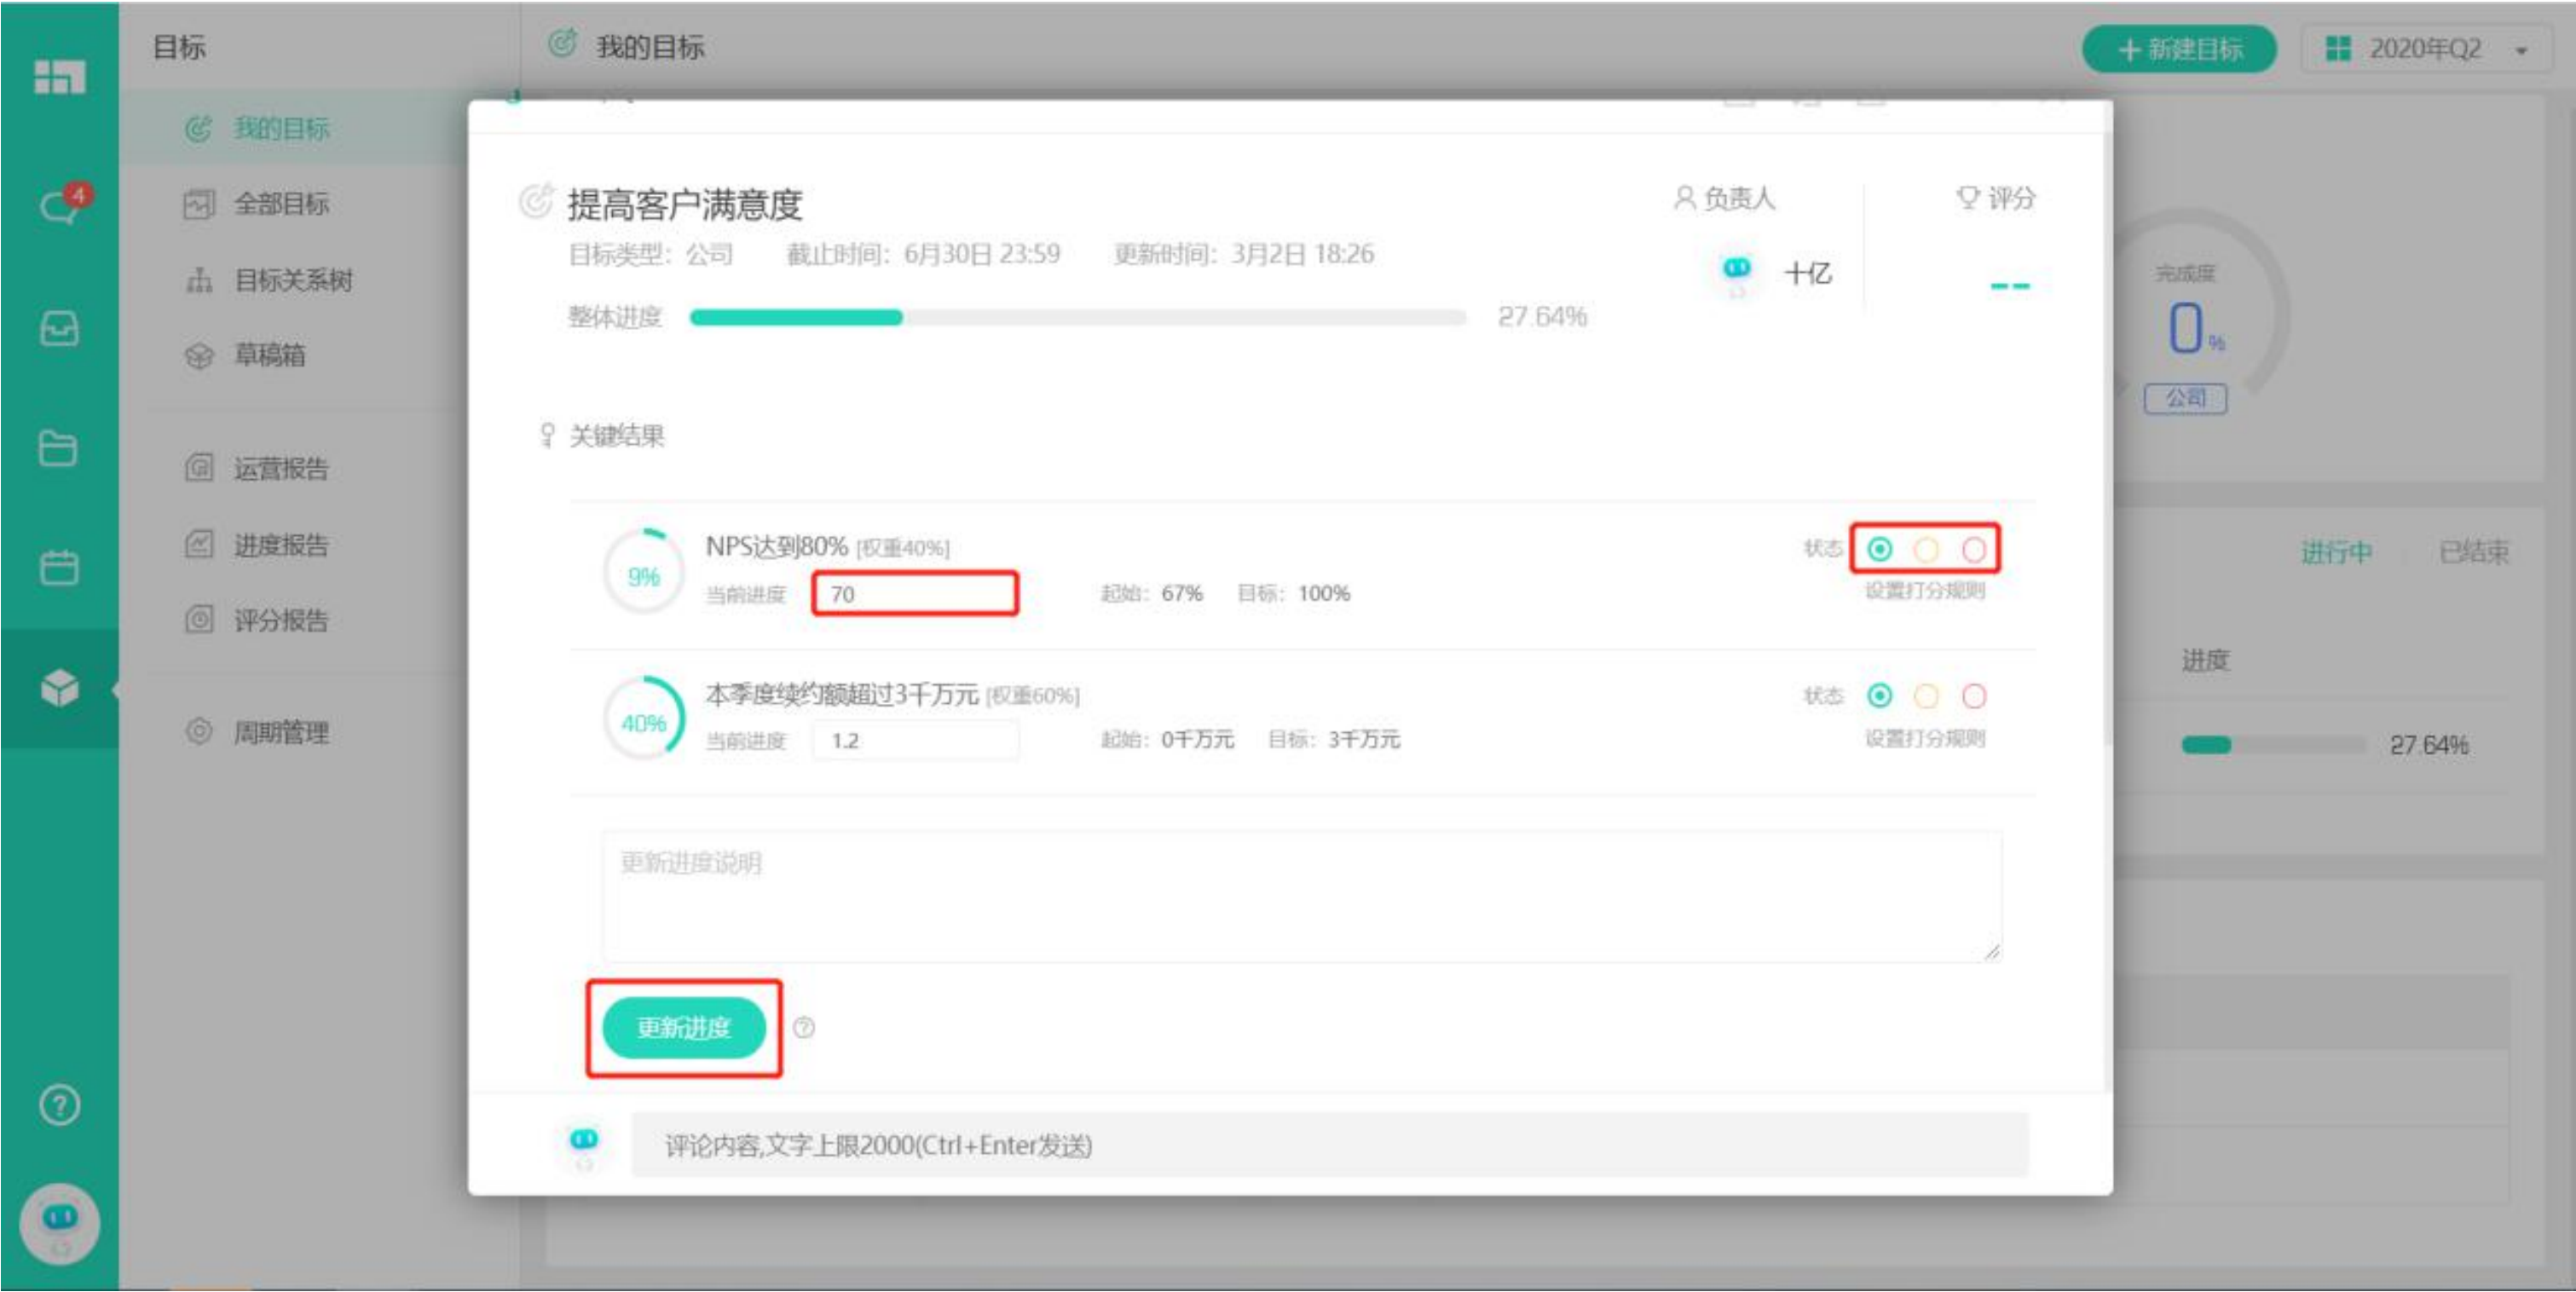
目标

我的目标

全部目标

目标关系树

草稿箱

运营报告

进度报告

评分报告

周期管理

我的目标

+ 新建目标

2020年Q2

提高客户满意度

目标类型：公司 截止时间：6月30日 23:59 更新时间：3月2日 18:26

整体进度 27.64%

负责人

十亿

评分

--

完成度

0%

公司

关键结果

9%

NPS达到80% [权重40%]

当前进度 70

起始：67% 目标：100%

状态

设置打分规则

40%

本季度续约额超过3千万元 [权重60%]

当前进度 1.2

起始：0千万元 目标：3千万元

状态

设置打分规则

进行中 已结束

进度

27.64%

更新进度说明

更新进度

评论内容,文字上限2000(Ctrl+Enter发送)